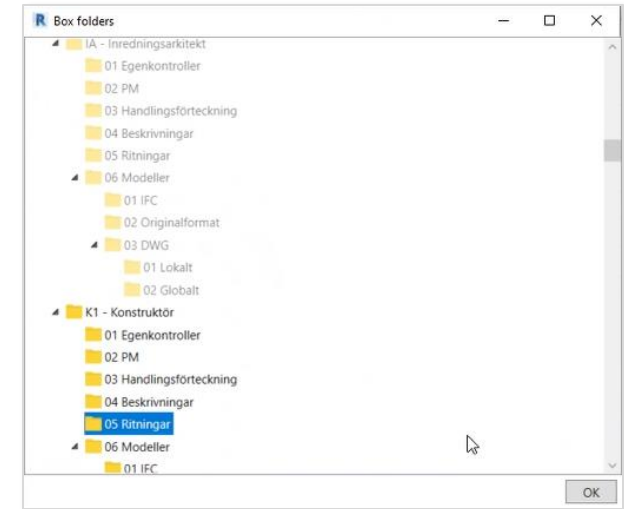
R Box folders

IA - Inredningsarkitekt
01 Egenkontroller
02 PM
03 Handlingsförteckning
04 Beskrivningar
05 Ritningar
06 Modeller
01 IFC
02 Originalformat
03 DWG
01 Lokalt
02 Globalt
K1 - Konstruktör
01 Egenkontroller
02 PM
03 Handlingsförteckning
04 Beskrivningar
05 Ritningar
06 Modeller
01 IFC

OK